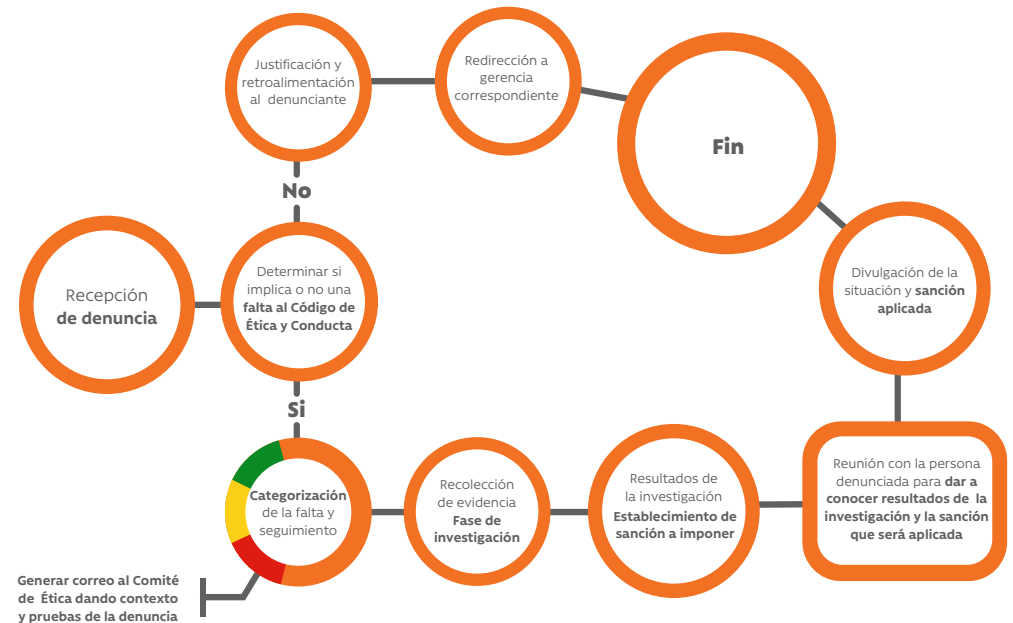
Recepción **de denuncia**

Determinar si implica o no una **falta al Código de Ética y Conducta**

No

Justificación y retroalimentación al denunciante

Redirección a gerencia correspondiente

Fin

Si

**Categorización** de la falta y seguimiento

Generar correo al Comité de Ética dando contexto y pruebas de la denuncia

Recolección de evidencia **Fase de investigación**

Resultados de la investigación **Establecimiento de sanción a imponer**

Reunión con la persona denunciada para **dar a conocer resultados de la investigación y la sanción que será aplicada**

Divulgación de la situación y **sanción aplicada**